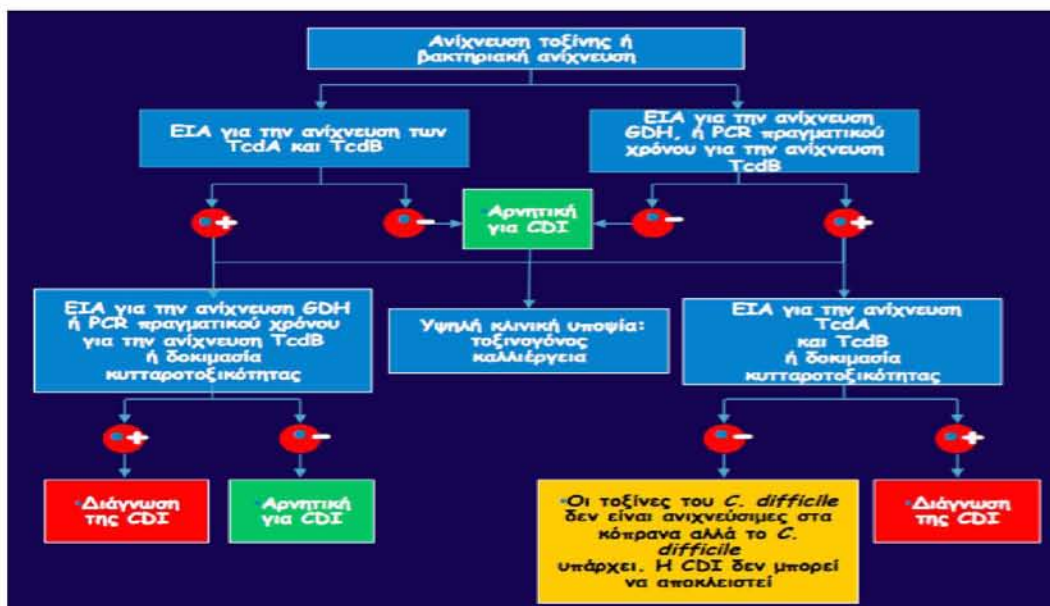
Ανίχνευση τοξίνης ή βακτηριακή ανίχνευση

ΕΙΑ για την ανίχνευση των TcdA και TcdB

ΕΙΑ για την ανίχνευση GDH, ή PCR πραγματικού χρόνου για την ανίχνευση TcdB

+

−

Αρνητική για CDI

−

+

ΕΙΑ για την ανίχνευση GDH ή PCR πραγματικού χρόνου για την ανίχνευση TcdB ή δοκιμασία κυτταροτοξικότητας

Υψηλή κλινική υποψία: τοξινογόνος καλλιέργεια

ΕΙΑ για την ανίχνευση TcdA και TcdB ή δοκιμασία κυτταροτοξικότητας

+

−

−

+

Διάγνωση της CDI

Αρνητική για CDI

Οι τοξίνες του C. difficile δεν είναι ανιχνεύσιμες στα κόπρανα αλλά το C. difficile υπάρχει. Η CDI δεν μπορεί να αποκλειστεί

Διάγνωση της CDI